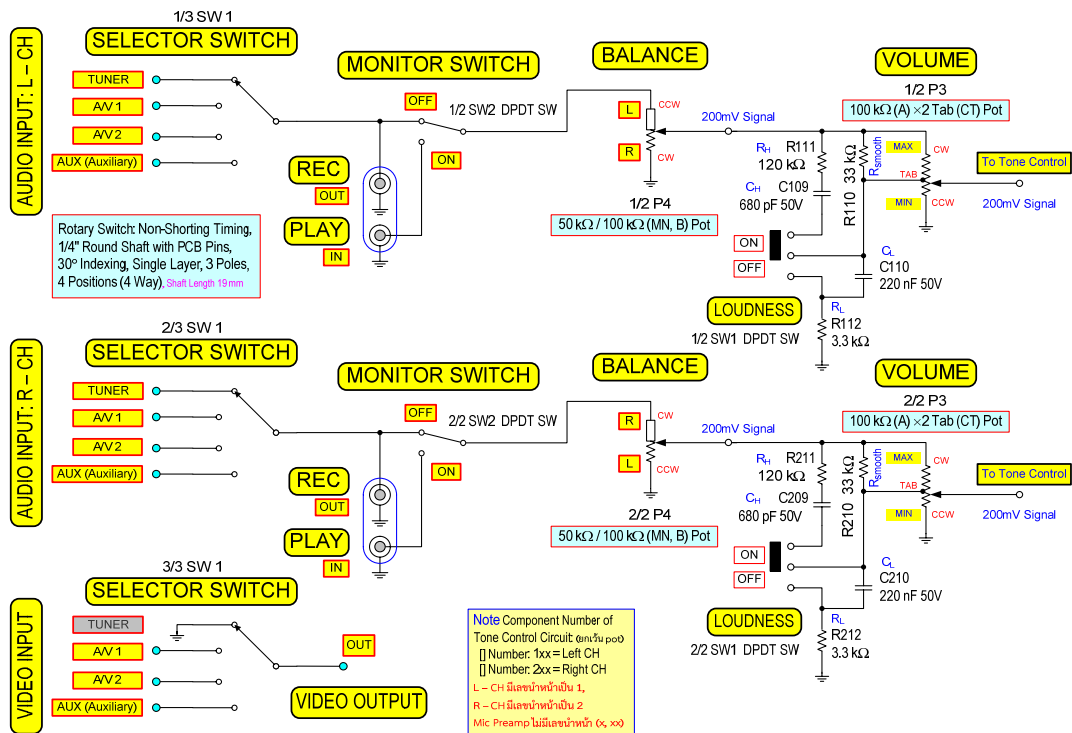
AUDIO INPUT: L – CH

1/3 SW 1
SELECTOR SWITCH
TUNER
A/V 1
A/V 2
AUX (Auxiliary)

MONITOR SWITCH
OFF
1/2 SW2 DPDT SW
ON
REC
OUT
PLAY
IN

Rotary Switch: Non-Shorting Timing, 1/4" Round Shaft with PCB Pins, 30° Indexing, Single Layer, 3 Poles, 4 Positions (4 Way). Shaft Length 19 mm

BALANCE
L
CCW
R
CW
1/2 P4
50 kΩ / 100 kΩ (MN, B) Pot

200mV Signal
$R_H$ R111 120 kΩ
$C_H$ C109 680 pF 50V
R110 33 kΩ
$R_{smooth}$

VOLUME
1/2 P3
100 kΩ (A) ×2 Tab (CT) Pot
MAX
CW
TAB
MIN
CCW
To Tone Control
200mV Signal

ON
OFF
$C_L$ C110 220 nF 50V
LOUDNESS
1/2 SW1 DPDT SW
$R_L$ R112 3.3 kΩ

AUDIO INPUT: R – CH

2/3 SW 1
SELECTOR SWITCH
TUNER
A/V 1
A/V 2
AUX (Auxiliary)

MONITOR SWITCH
OFF
2/2 SW2 DPDT SW
ON
REC
OUT
PLAY
IN

BALANCE
R
CW
L
CCW
2/2 P4
50 kΩ / 100 kΩ (MN, B) Pot

200mV Signal
$R_H$ R211 120 kΩ
$C_H$ C209 680 pF 50V
R210 33 kΩ
$R_{smooth}$

VOLUME
2/2 P3
100 kΩ (A) ×2 Tab (CT) Pot
MAX
CW
TAB
MIN
CCW
To Tone Control
200mV Signal

ON
OFF
$C_L$ C210 220 nF 50V
LOUDNESS
2/2 SW1 DPDT SW
$R_L$ R212 3.3 kΩ

VIDEO INPUT

3/3 SW 1
SELECTOR SWITCH
TUNER
A/V 1
A/V 2
AUX (Auxiliary)
OUT
VIDEO OUTPUT

Note Component Number of Tone Control Circuit: (ยกเว้น pot)
[] Number: 1xx = Left CH
[] Number: 2xx = Right CH
L – CH มีเลขนำหน้าเป็น 1,
R – CH มีเลขนำหน้าเป็น 2
Mic Preamp ไม่มีเลขนำหน้า (x, xx)